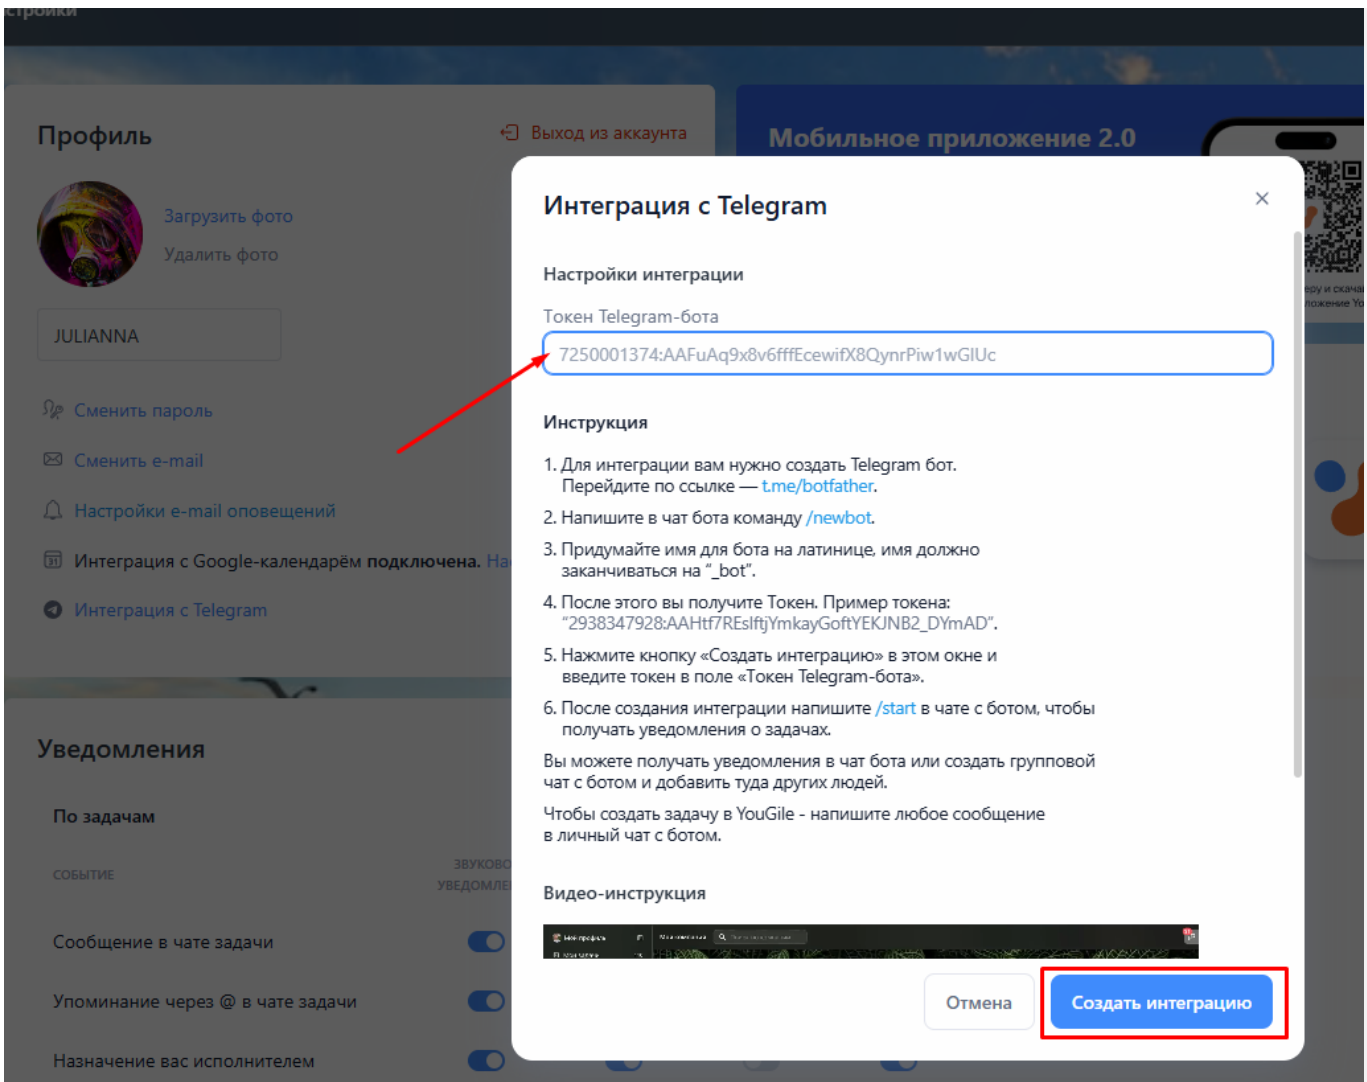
Профиль

Выход из аккаунта

Загрузить фото

Удалить фото

JULIANNA

Сменить пароль

Сменить e-mail

Настройки e-mail оповещений

Интеграция с Google-календарём **подключена.** На

Интеграция с Telegram

Уведомления

По задачам

СОБЫТИЕ

ЗВУКОВ УВЕДОМЛЕ

Сообщение в чате задачи

Упоминание через @ в чате задачи

Назначение вас исполнителем

Мобильное приложение 2.0

Интеграция с Telegram

×

Настройки интеграции

Токен Telegram-бота

7250001374:AAFuAq9x8v6fffEcewifX8QynrPiw1wGlUc

Инструкция

1. Для интеграции вам нужно создать Telegram бот. Перейдите по ссылке — t.me/botfather.

2. Напишите в чат бота команду /newbot.

3. Придумайте имя для бота на латинице, имя должно заканчиваться на "_bot".

4. После этого вы получите Токен. Пример токена: "2938347928:AAHtf7REslftjYmkayGoftYEKJNB2_DYmAD".

5. Нажмите кнопку «Создать интеграцию» в этом окне и введите токен в поле «Токен Telegram-бота».

6. После создания интеграции напишите /start в чате с ботом, чтобы получать уведомления о задачах.

Вы можете получать уведомления в чат бота или создать групповой чат с ботом и добавить туда других людей.

Чтобы создать задачу в YouGile - напишите любое сообщение в личный чат с ботом.

Видео-инструкция

Отмена

Создать интеграцию